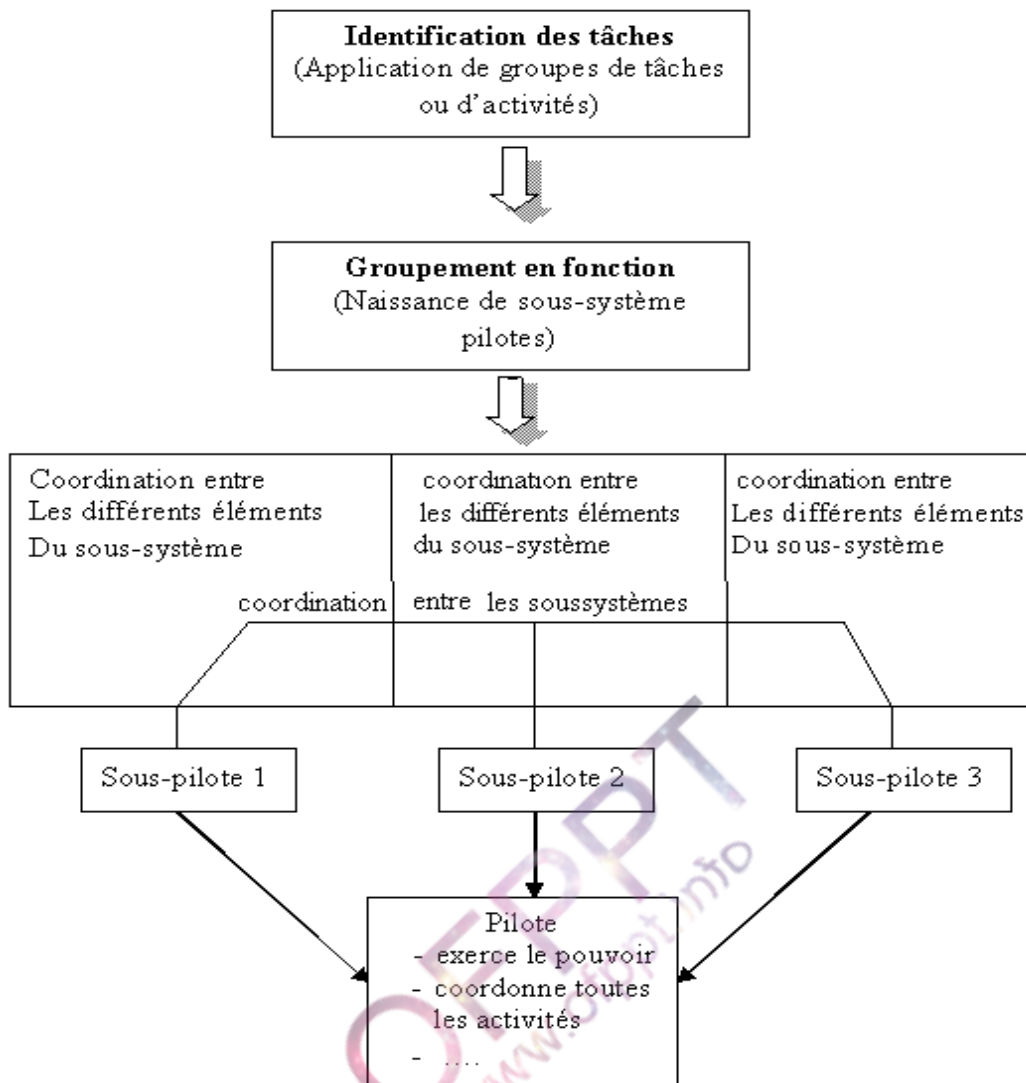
**Identification des tâches**
(Application de groupes de tâches ou d'activités)

**Groupement en fonction**
(Naissance de sous-système pilotes)

Coordination entre Les différents éléments Du sous-système

coordination entre les différents éléments du sous-système

coordination entre Les différents éléments Du sous-système

coordination entre les soussystèmes

Sous-pilote 1

Sous-pilote 2

Sous-pilote 3

Pilote
- exerce le pouvoir
- coordonne toutes les activités
- ....

OFPPT
www.ofppt.info